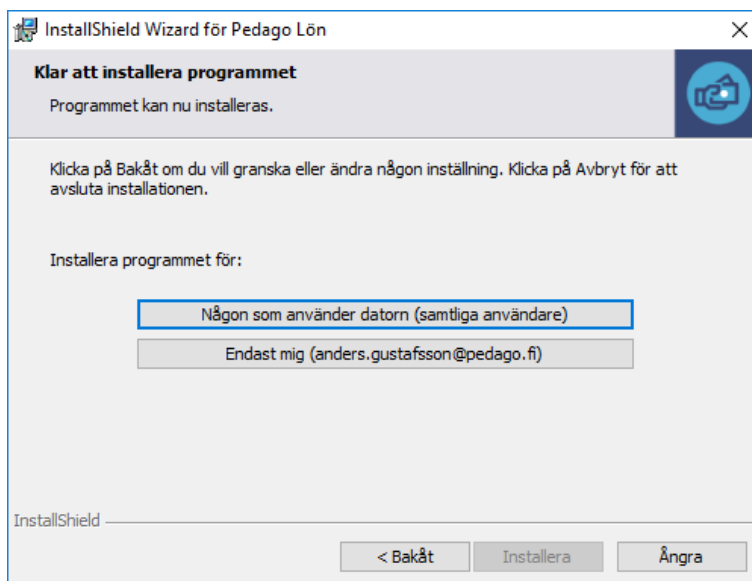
InstallShield Wizard för Pedago Lön

×

Klar att installera programmet

Programmet kan nu installeras.

Klicka på Bakåt om du vill granska eller ändra någon inställning. Klicka på Avbryt för att avsluta installationen.

Installera programmet för:

Någon som använder datorn (samtliga användare)

Endast mig (anders.gustafsson@pedago.fi)

InstallShield

< Bakåt

Installera

Ångra